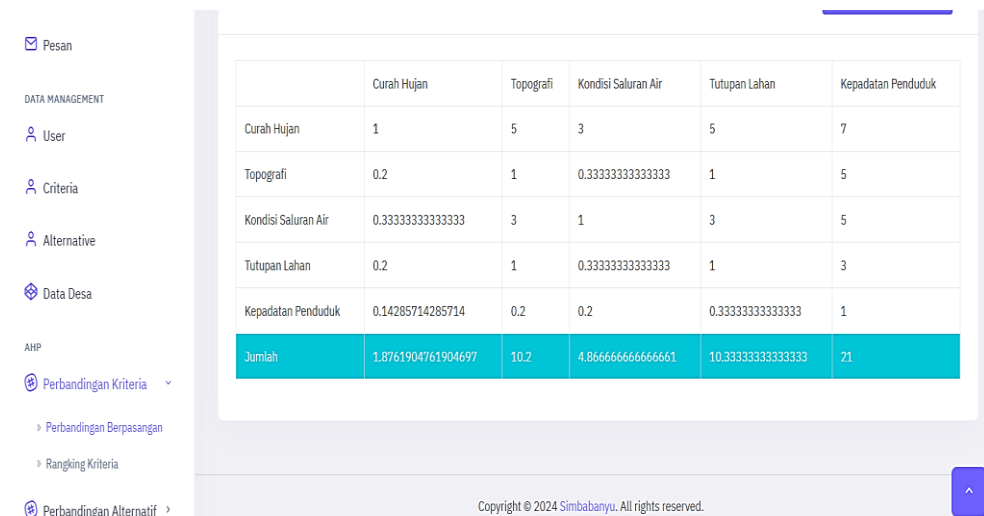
Pesan

DATA MANAGEMENT

User

Criteria

Alternative

Data Desa

AHP

Perbandingan Kriteria

Perbandingan Berpasangan

Rangking Kriteria

Perbandingan Alternatif

| | Curah Hujan | Topografi | Kondisi Saluran Air | Tutupan Lahan | Kepadatan Penduduk |
|---|---|---|---|---|---|
| Curah Hujan | 1 | 5 | 3 | 5 | 7 |
| Topografi | 0.2 | 1 | 0.33333333333333 | 1 | 5 |
| Kondisi Saluran Air | 0.33333333333333 | 3 | 1 | 3 | 5 |
| Tutupan Lahan | 0.2 | 1 | 0.33333333333333 | 1 | 3 |
| Kepadatan Penduduk | 0.14285714285714 | 0.2 | 0.2 | 0.33333333333333 | 1 |
| Jumlah | 1.8761904761904697 | 10.2 | 4.866666666666661 | 10.33333333333333 | 21 |

Copyright © 2024 Simbabanyu. All rights reserved.